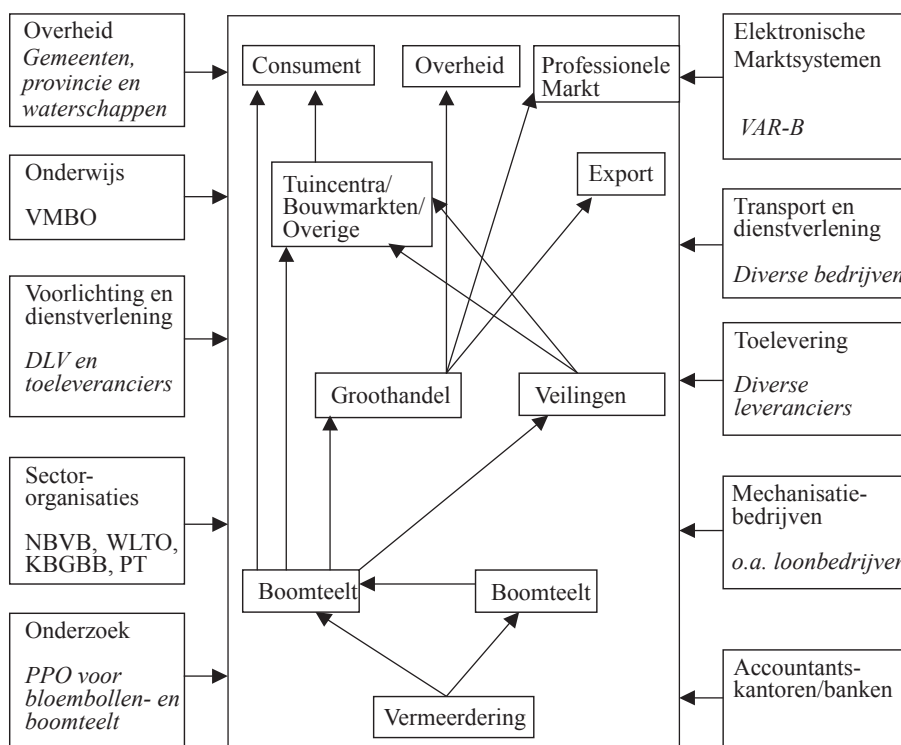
Overheid
*Gemeenten, provincie en waterschappen*

Onderwijs

VMBO

Voorlichting en dienstverlening

*DLV en toeleveranciers*

Sector-organisaties

NBVB, WLTO, KBGBB, PT

Onderzoek

*PPO voor bloembollen- en boomteelt*

Consument

Overheid

Professionele Markt

Tuincentra/ Bouwmarkten/ Overige

Export

Groothandel

Veilingen

Boomteelt

Boomteelt

Vermeerdering

Elektronische Marktsystemen

*VAR-B*

Transport en dienstverlening

*Diverse bedrijven*

Toelevering

*Diverse leveranciers*

Mechanisatie-bedrijven

*o.a. loonbedrijven*

Accountants-kantoren/banken